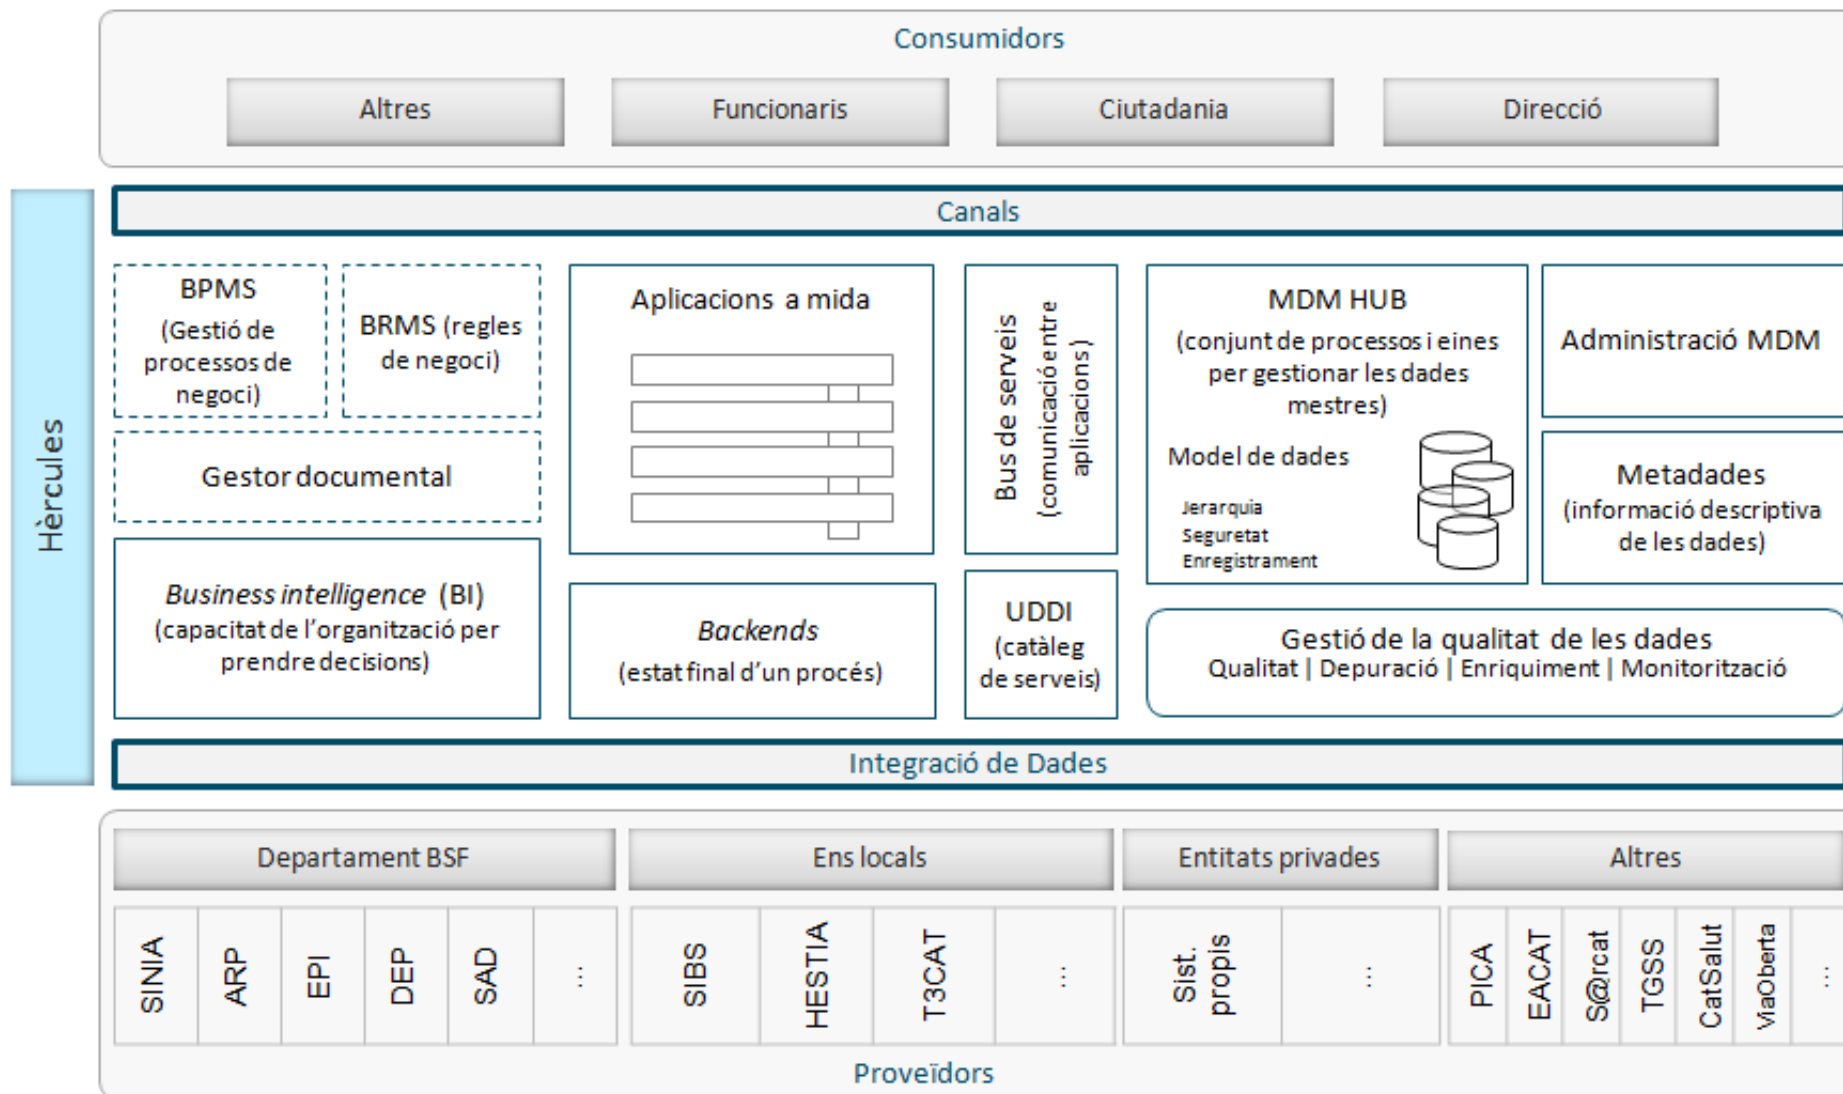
Consumidors

Altres

Funcionaris

Ciutadania

Direcció

Hèrcules

Canals

BPMS (Gestió de processos de negoci)

BRMS (regles de negoci)

Gestor documental

Aplicacions a mida

Bus de serveis (comunicació entre aplicacions)

MDM HUB (conjunt de processos i eines per gestionar les dades mestres)

Model de dades

Jerarquia
Seguretat
Enregistrament

Administració MDM

Metadades (informació descriptiva de les dades)

*Business intelligence* (BI) (capacitat de l'organització per prendre decisions)

*Backends* (estat final d'un procés)

UDDI (catàleg de serveis)

Gestió de la qualitat de les dades
Qualitat | Depuració | Enriquiment | Monitorització

Integració de Dades

Departament BSF

Ens locals

Entitats privades

Altres

SINIA

ARP

EPI

DEP

SAD

...

SIBS

HESTIA

T3CAT

...

Sist. propis

...

PICA

EACAT

S@rcat

TGSS

CatSalut

ViaOberta

...

Proveïdors